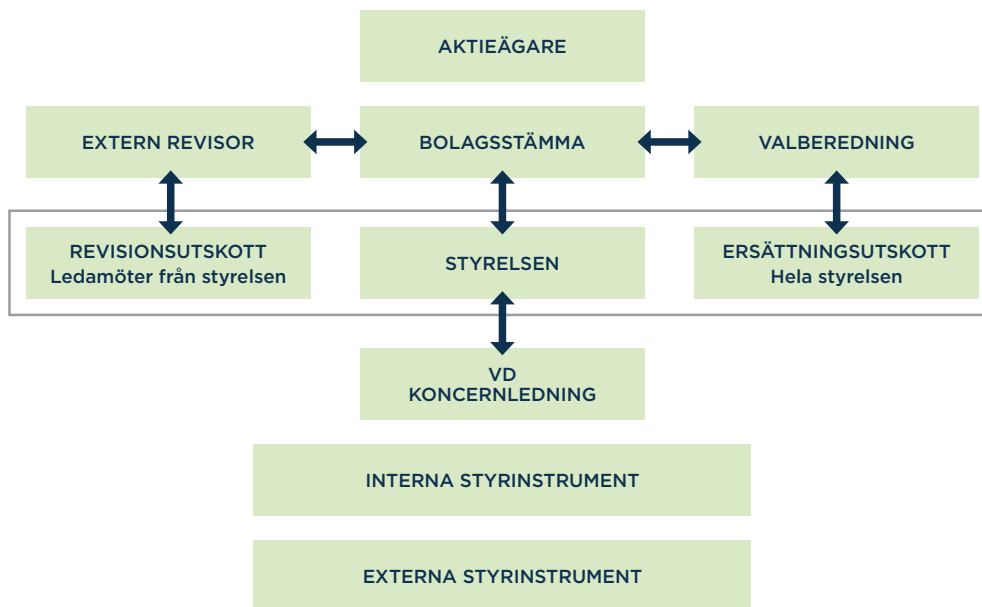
AKTIEÄGARE

EXTERN REVISOR

BOLAGSSTÄMMA

VALBEREDNING

REVISIONSUTSKOTT
Ledamöter från styrelsen

STYRELSEN

ERSÄTTNINGSUTSKOTT
Hela styrelsen

VD
KONCERNLEDNING

INTERNA STYRINSTRUMENT

EXTERNA STYRINSTRUMENT